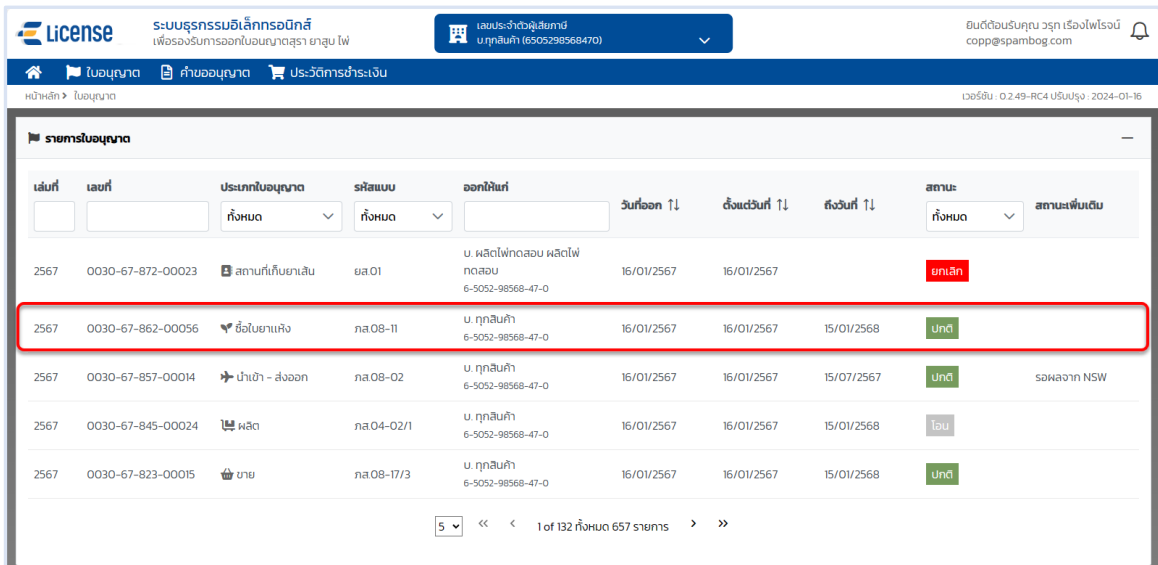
e License ระบบธุรกรรมอิเล็กทรอนิกส์ เพื่อรองรับการออกใบอนุญาตสุรา ยาสูบ ไพ่

เลขประจำตัวผู้เสียภาษี บ.ทุกสินค้า (6505298568470)

ยินดีต้อนรับคุณ วรุท เรืองไพโรจน์ copp@spambog.com

ใบอนุญาต คำขออนุญาต ประวัติการชำระเงิน

หน้าหลัก > ใบอนุญาต

เวอร์ชัน : 0.2.49-RC4 ปรับปรุง : 2024-01-16

รายการใบอนุญาต

| เล่มที่ | เลขที่ | ประเภทใบอนุญาต | รหัสแบบ | ออกให้แก่ | วันที่ออก | ตั้งแต่วันที่ | ถึงวันที่ | สถานะ | สถานะเพิ่มเติม |
|---|---|---|---|---|---|---|---|---|---|
| | | ทั้งหมด | ทั้งหมด | | | | | ทั้งหมด | |
| 2567 | 0030-67-872-00023 | สถานที่เก็บยาเส้น | ยส.01 | บ. ผลิตไพ่ทดสอบ ผลิตไพ่ทดสอบ 6-5052-98568-47-0 | 16/01/2567 | 16/01/2567 | | ยกเลิก | |
| 2567 | 0030-67-862-00056 | ซื้อใบยาแห้ง | ภส.08-11 | บ. ทุกสินค้า 6-5052-98568-47-0 | 16/01/2567 | 16/01/2567 | 15/01/2568 | ปกติ | |
| 2567 | 0030-67-857-00014 | นำเข้า - ส่งออก | ภส.08-02 | บ. ทุกสินค้า 6-5052-98568-47-0 | 16/01/2567 | 16/01/2567 | 15/07/2567 | ปกติ | รอผลจาก NSW |
| 2567 | 0030-67-845-00024 | ผลิต | ภส.04-02/1 | บ. ทุกสินค้า 6-5052-98568-47-0 | 16/01/2567 | 16/01/2567 | 15/01/2568 | โอน | |
| 2567 | 0030-67-823-00015 | ขาย | ภส.08-17/3 | บ. ทุกสินค้า 6-5052-98568-47-0 | 16/01/2567 | 16/01/2567 | 15/01/2568 | ปกติ | |

5 << < 1 of 132 ทั้งหมด 657 รายการ > >>